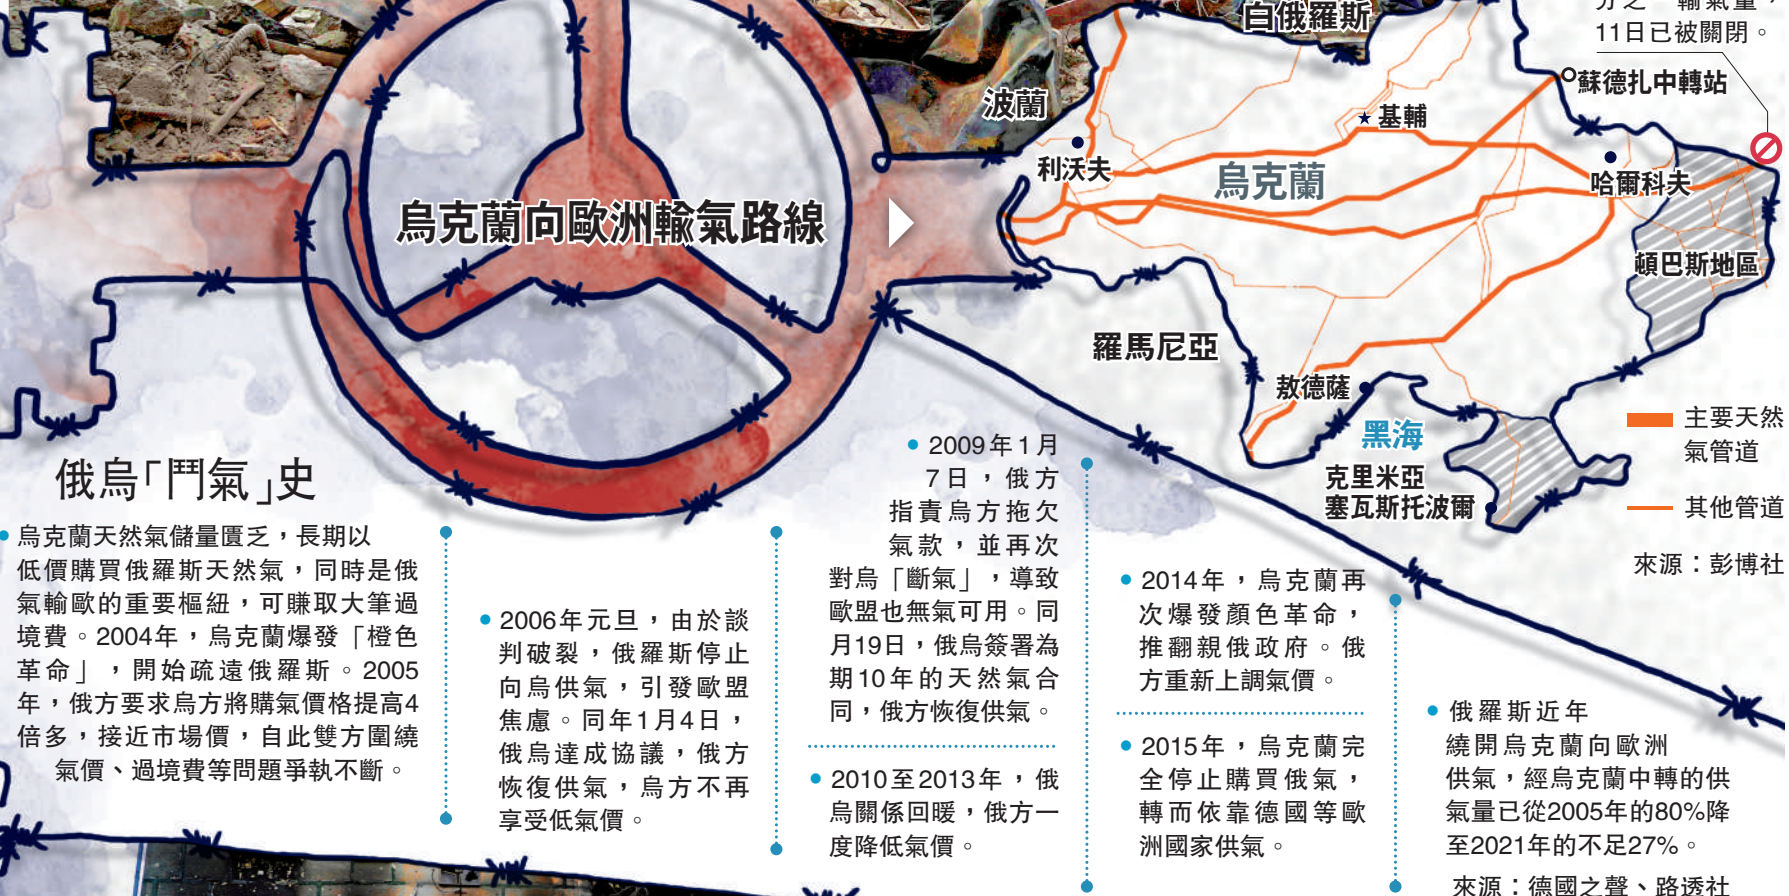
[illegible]輸氣量，11日已被關閉。

蘇德扎中轉站

白俄羅斯

波蘭

基輔

利沃夫

烏克蘭

哈爾科夫

烏克蘭向歐洲輸氣路線

頓巴斯地區

羅馬尼亞

敖德薩

黑海

克里米亞

塞瓦斯托波爾

主要天然氣管道

其他管道

來源：彭博社

俄烏「鬥氣」史

烏克蘭天然氣儲量匱乏，長期以低價購買俄羅斯天然氣，同時是俄氣輸歐的重要樞紐，可賺取大筆過境費。2004年，烏克蘭爆發「橙色革命」，開始疏遠俄羅斯。2005年，俄方要求烏方將購氣價格提高4倍多，接近市場價，自此雙方圍繞氣價、過境費等問題爭執不斷。

2006年元旦，由於談判破裂，俄羅斯停止向烏供氣，引發歐盟焦慮。同年1月4日，俄烏達成協議，俄方恢復供氣，烏方不再享受低氣價。

2009年1月7日，俄方指責烏方拖欠氣款，並再次對烏「斷氣」，導致歐盟也無氣可用。同月19日，俄烏簽署為期10年的天然氣合同，俄方恢復供氣。

2010至2013年，俄烏關係回暖，俄方一度降低氣價。

2014年，烏克蘭再次爆發顏色革命，推翻親俄政府。俄方重新上調氣價。

2015年，烏克蘭完全停止購買俄氣，轉而依靠德國等歐洲國家供氣。

俄羅斯近年繞開烏克蘭向歐洲供氣，經烏克蘭中轉的供氣量已從2005年的80%降至2021年的不足27%。

來源：德國之聲、路透社